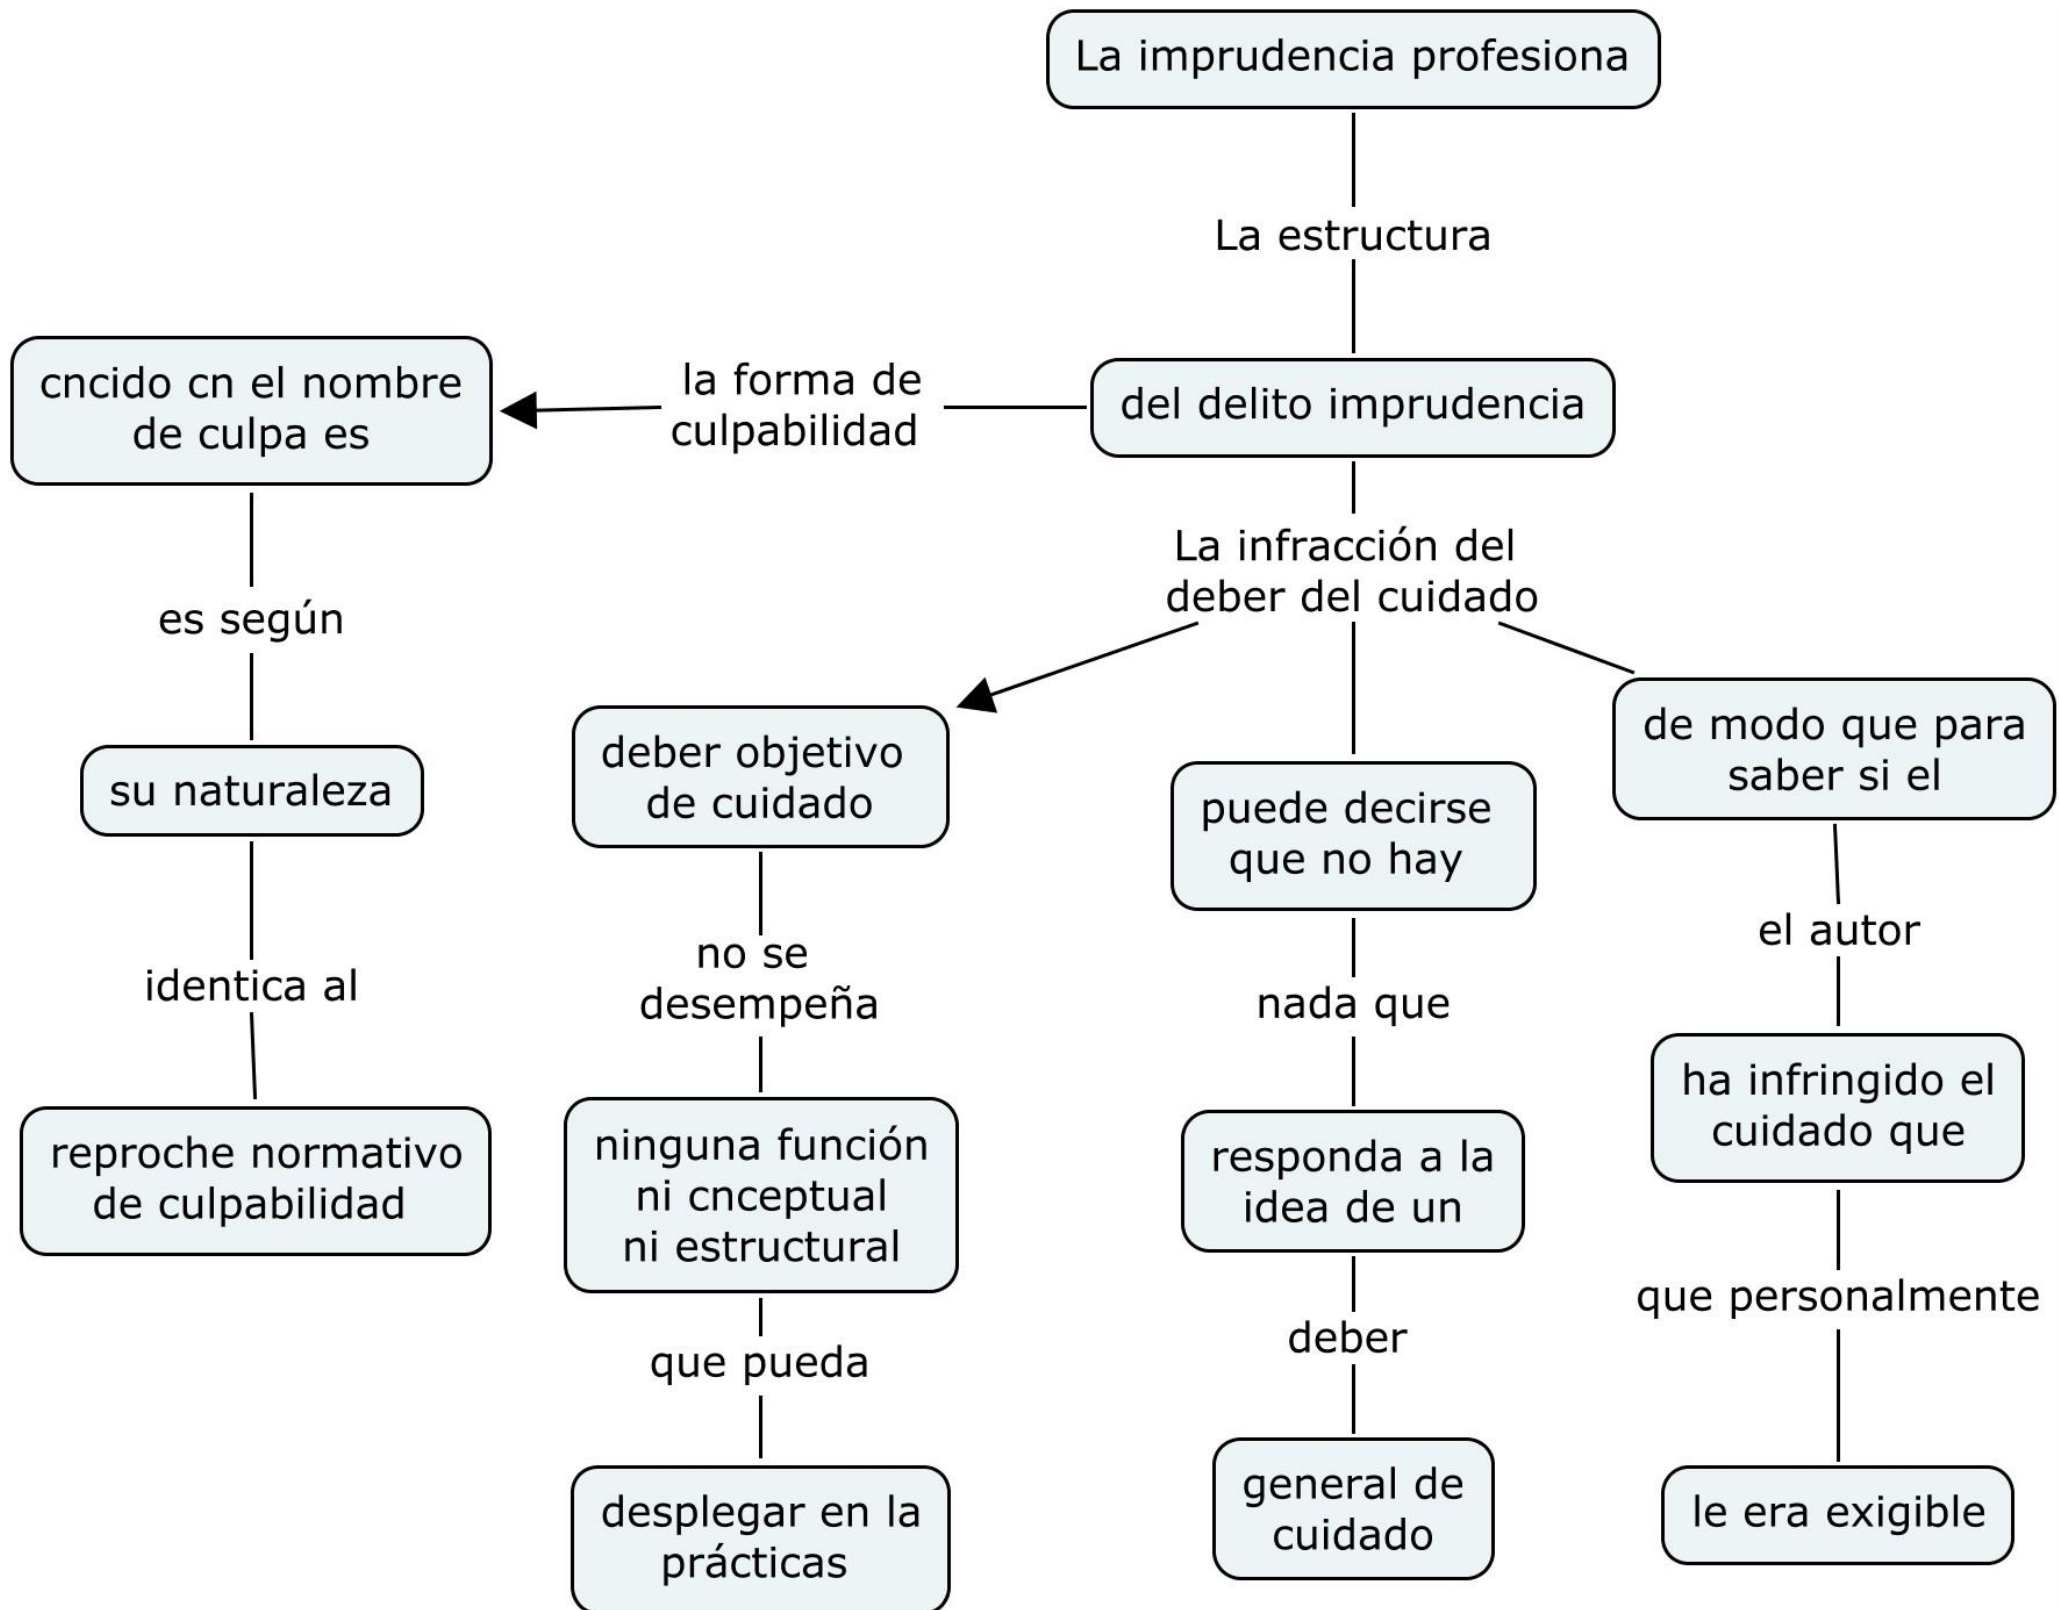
La imprudencia profesiona

La estructura

del delito imprudencia

la forma de culpabilidad

cncido cn el nombre de culpa es

es según

su naturaleza

identica al

reproche normativo de culpabilidad

La infracción del deber del cuidado

deber objetivo de cuidado

no se desempeña

ninguna función ni cnceptual ni estructural

que pueda

desplegar en la prácticas

puede decirse que no hay

nada que

responda a la idea de un

deber

general de cuidado

de modo que para saber si el

el autor

ha infringido el cuidado que

que personalmente

le era exigible